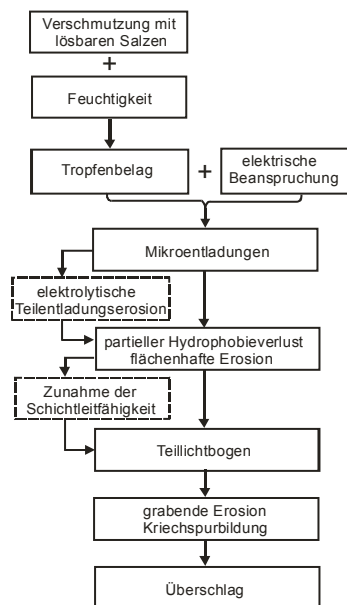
Verschmutzung mit lösbaren Salzen

+

Feuchtigkeit

Tropfenbelag

+

elektrische Beanspruchung

Mikroentladungen

elektrolytische Teilentladungserosion

partieller Hydrophobieverlust flächenhafte Erosion

Zunahme der Schichtleitfähigkeit

Teillichtbogen

grabende Erosion Kriechspurbildung

Überschlag